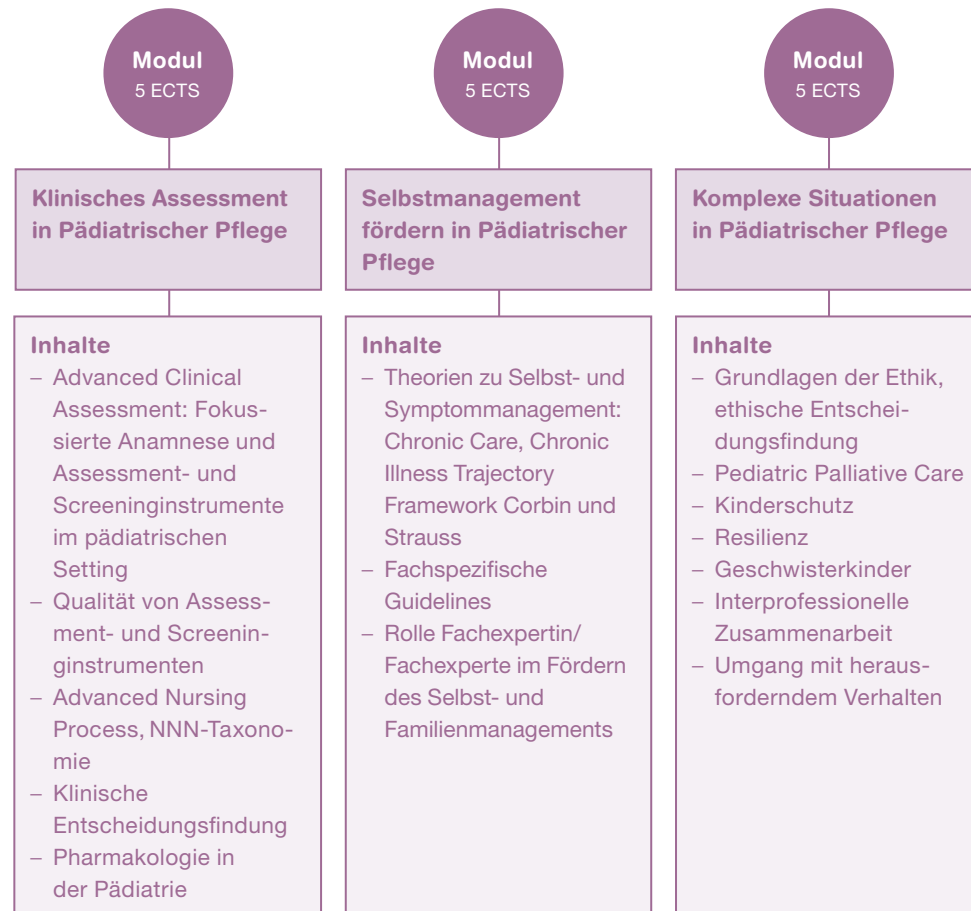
Modul
5 ECTS

Klinisches Assessment in Pädiatrischer Pflege

Inhalte
– Advanced Clinical Assessment: Fokussierte Anamnese und Assessment- und Screeninginstrumente im pädiatrischen Setting
– Qualität von Assessment- und Screeninginstrumenten
– Advanced Nursing Process, NNN-Taxonomie
– Klinische Entscheidungsfindung
– Pharmakologie in der Pädiatrie

Modul
5 ECTS

Selbstmanagement fördern in Pädiatrischer Pflege

Inhalte
– Theorien zu Selbst- und Symptommanagement: Chronic Care, Chronic Illness Trajectory Framework Corbin und Strauss
– Fachspezifische Guidelines
– Rolle Fachexpertin/ Fachexperte im Fördern des Selbst- und Familienmanagements

Modul
5 ECTS

Komplexe Situationen in Pädiatrischer Pflege

Inhalte
– Grundlagen der Ethik, ethische Entscheidungsfindung
– Pediatric Palliative Care
– Kinderschutz
– Resilienz
– Geschwisterkinder
– Interprofessionelle Zusammenarbeit
– Umgang mit herausforderndem Verhalten